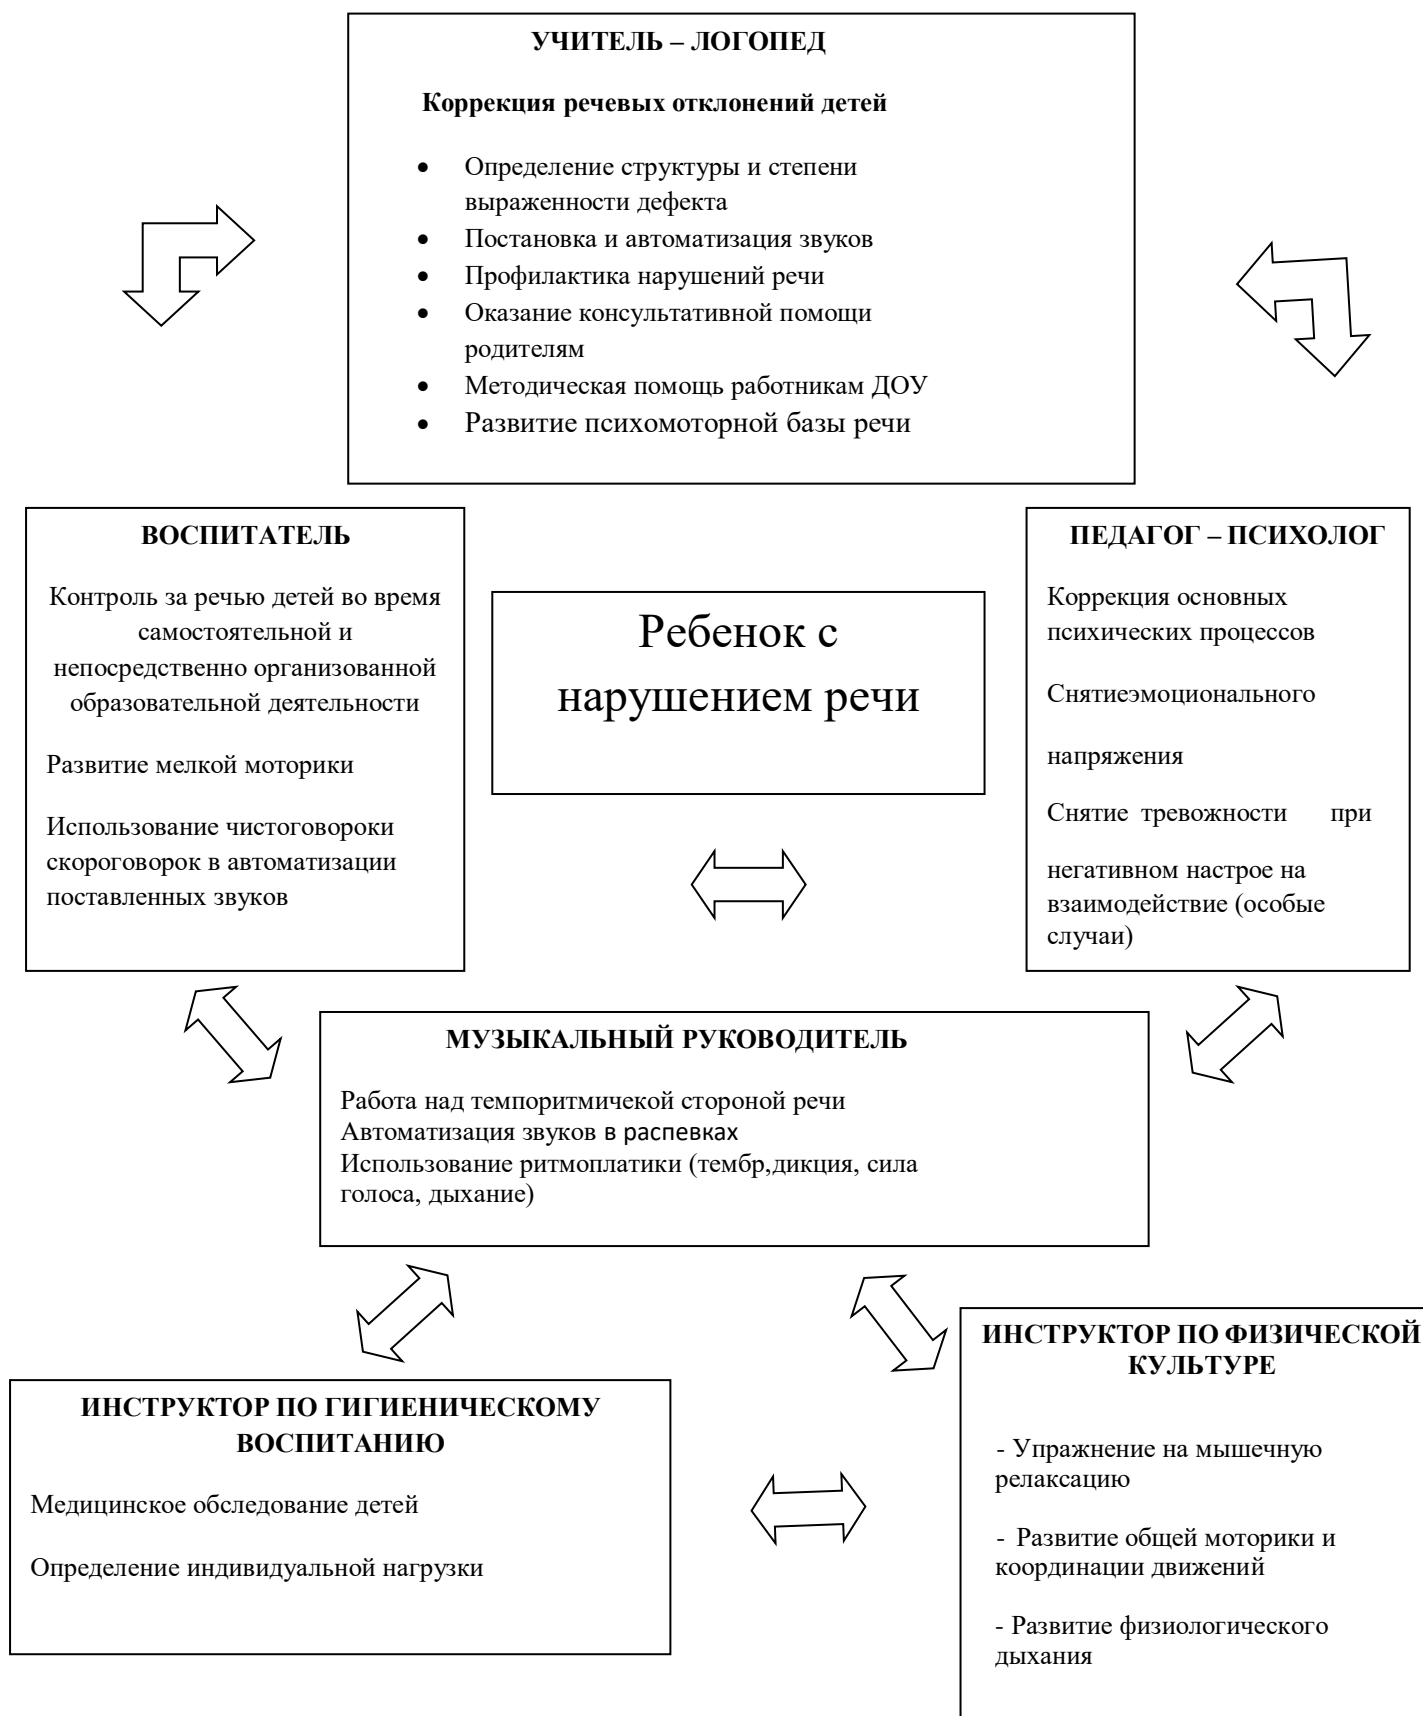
УЧИТЕЛЬ – ЛОГОПЕД

Коррекция речевых отклонений детей

- Определение структуры и степени выраженности дефекта
- Постановка и автоматизация звуков
- Профилактика нарушений речи
- Оказание консультативной помощи родителям
- Методическая помощь работникам ДОУ
- Развитие психомоторной базы речи

ВОСПИТАТЕЛЬ

Контроль за речью детей во время самостоятельной и непосредственно организованной образовательной деятельности

Развитие мелкой моторики

Использование чистоговороки скороговорок в автоматизации поставленных звуков

Ребенок с нарушением речи

ПЕДАГОГ – ПСИХОЛОГ

Коррекция основных психических процессов

Снятиеэмоционального

напряжения

Снятие тревожности при

негативном настрое на взаимодействие (особые случаи)

МУЗЫКАЛЬНЫЙ РУКОВОДИТЕЛЬ

Работа над темпоритмичекой стороной речи
Автоматизация звуков в распевках
Использование ритмоплатики (тембр,дикция, сила голоса, дыхание)

ИНСТРУКТОР ПО ФИЗИЧЕСКОЙ КУЛЬТУРЕ

- Упражнение на мышечную релаксацию

- Развитие общей моторики и координации движений

- Развитие физиологического дыхания

ИНСТРУКТОР ПО ГИГИЕНИЧЕСКОМУ ВОСПИТАНИЮ

Медицинское обследование детей

Определение индивидуальной нагрузки